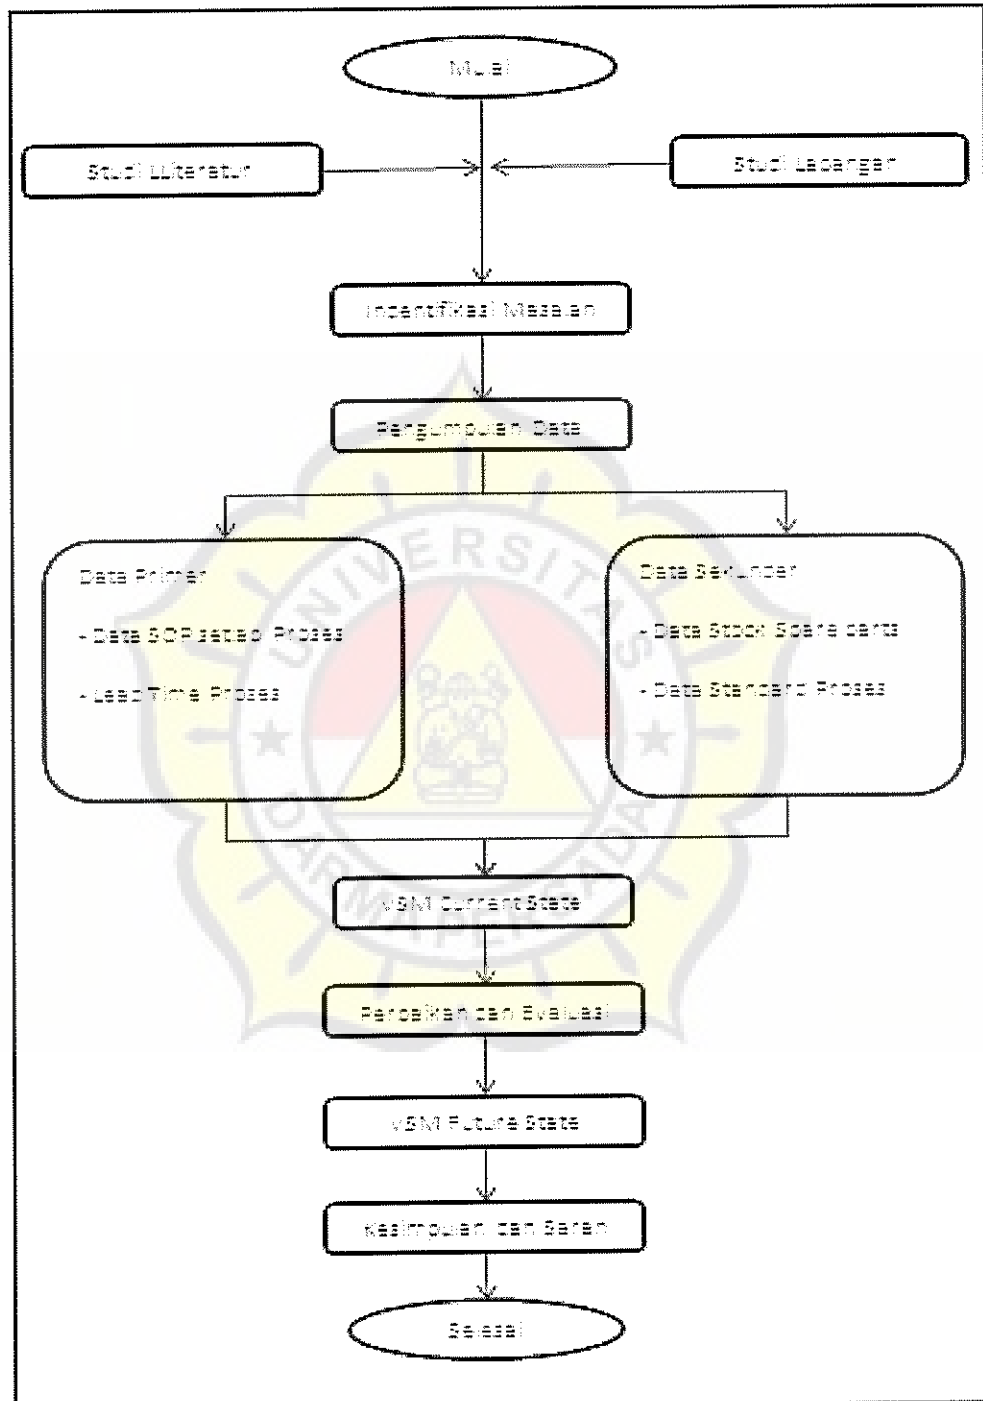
Mulai

Studi Literatur

Studi Lapangan

Indentifikasi Masalah

Pengumpulan Data

Data Primer

- Data SOP setiap Proses

- Lead Time Proses

Data Sekunder

- Data Stock Spare parts

- Data Standard Proses

VSM Current State

Perbaikan dan Evaluasi

VSM Future State

Kesimpulan dan Saran

Selesai